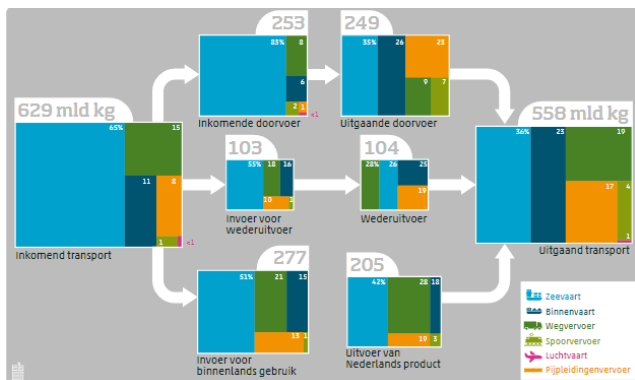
629 mld kg
65%
15
11
8
1
<1
Inkomend transport

253
83%
8
6
2
1
<1
Inkomende doorvoer

249
55%
26
23
9
7
Uitgaande doorvoer

103
55%
18
16
10
1
Invoer voor wederuitvoer

104
28%
26
25
19
Wederuitvoer

277
51%
21
15
13
1
Invoer voor binnenlands gebruik

205
42%
28
18
19
3
Uitvoer van Nederlands product

558 mld kg
36%
23
19
17
4
1
Uitgaand transport

Zeevaart
Binnenvaart
Wegvervoer
Spoorvervoer
Luchtvaart
Pijpleidingenvervoer